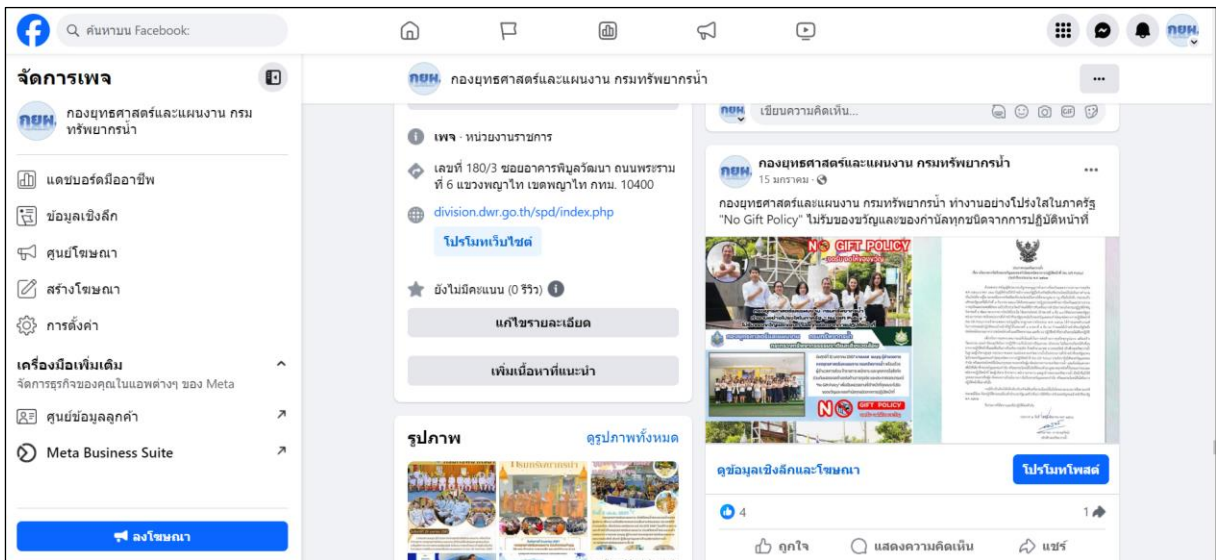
ค้นหาบน Facebook

กยผ.

จัดการเพจ

กยผ. กองยุทธศาสตร์และแผนงาน กรมทรัพยากรน้ำ

แดชบอร์ดมืออาชีพ

ข้อมูลเชิงลึก

ศูนย์โฆษณา

สร้างโฆษณา

การตั้งค่า

เครื่องมือเพิ่มเติม

จัดการธุรกิจของคุณในแอพต่างๆ ของ Meta

ศูนย์ข้อมูลลูกค้า

Meta Business Suite

ลงโฆษณา

กยผ. กองยุทธศาสตร์และแผนงาน กรมทรัพยากรน้ำ

...

เพจ · หน่วยงานราชการ

เลขที่ 180/3 ซอยอาคารพิบูลวัฒนา ถนนพระราม ที่ 6 แขวงพญาไท เขตพญาไท กทม. 10400

division.dwr.go.th/spd/index.php

โปรโมทเว็บไซต์

ยังไม่มีคะแนน (0 รีวิว)

แก้ไขรายละเอียด

เพิ่มเนื้อหาที่แนะนำ

รูปภาพ

ดูรูปภาพทั้งหมด

กยผ. เขียนความคิดเห็น...

กยผ. กองยุทธศาสตร์และแผนงาน กรมทรัพยากรน้ำ

15 มกราคม ·

...

กองยุทธศาสตร์และแผนงาน กรมทรัพยากรน้ำ ทำงานอย่างโปร่งใสในภาครัฐ "No Gift Policy" ไม่รับของขวัญและของกำนัลทุกชนิดจากการปฏิบัติหน้าที่

NO GIFT POLICY

NO GIFT POLICY

ดูข้อมูลเชิงลึกและโฆษณา

โปรโมทโพสต์

4

1

ถูกใจ

แสดงความคิดเห็น

แชร์